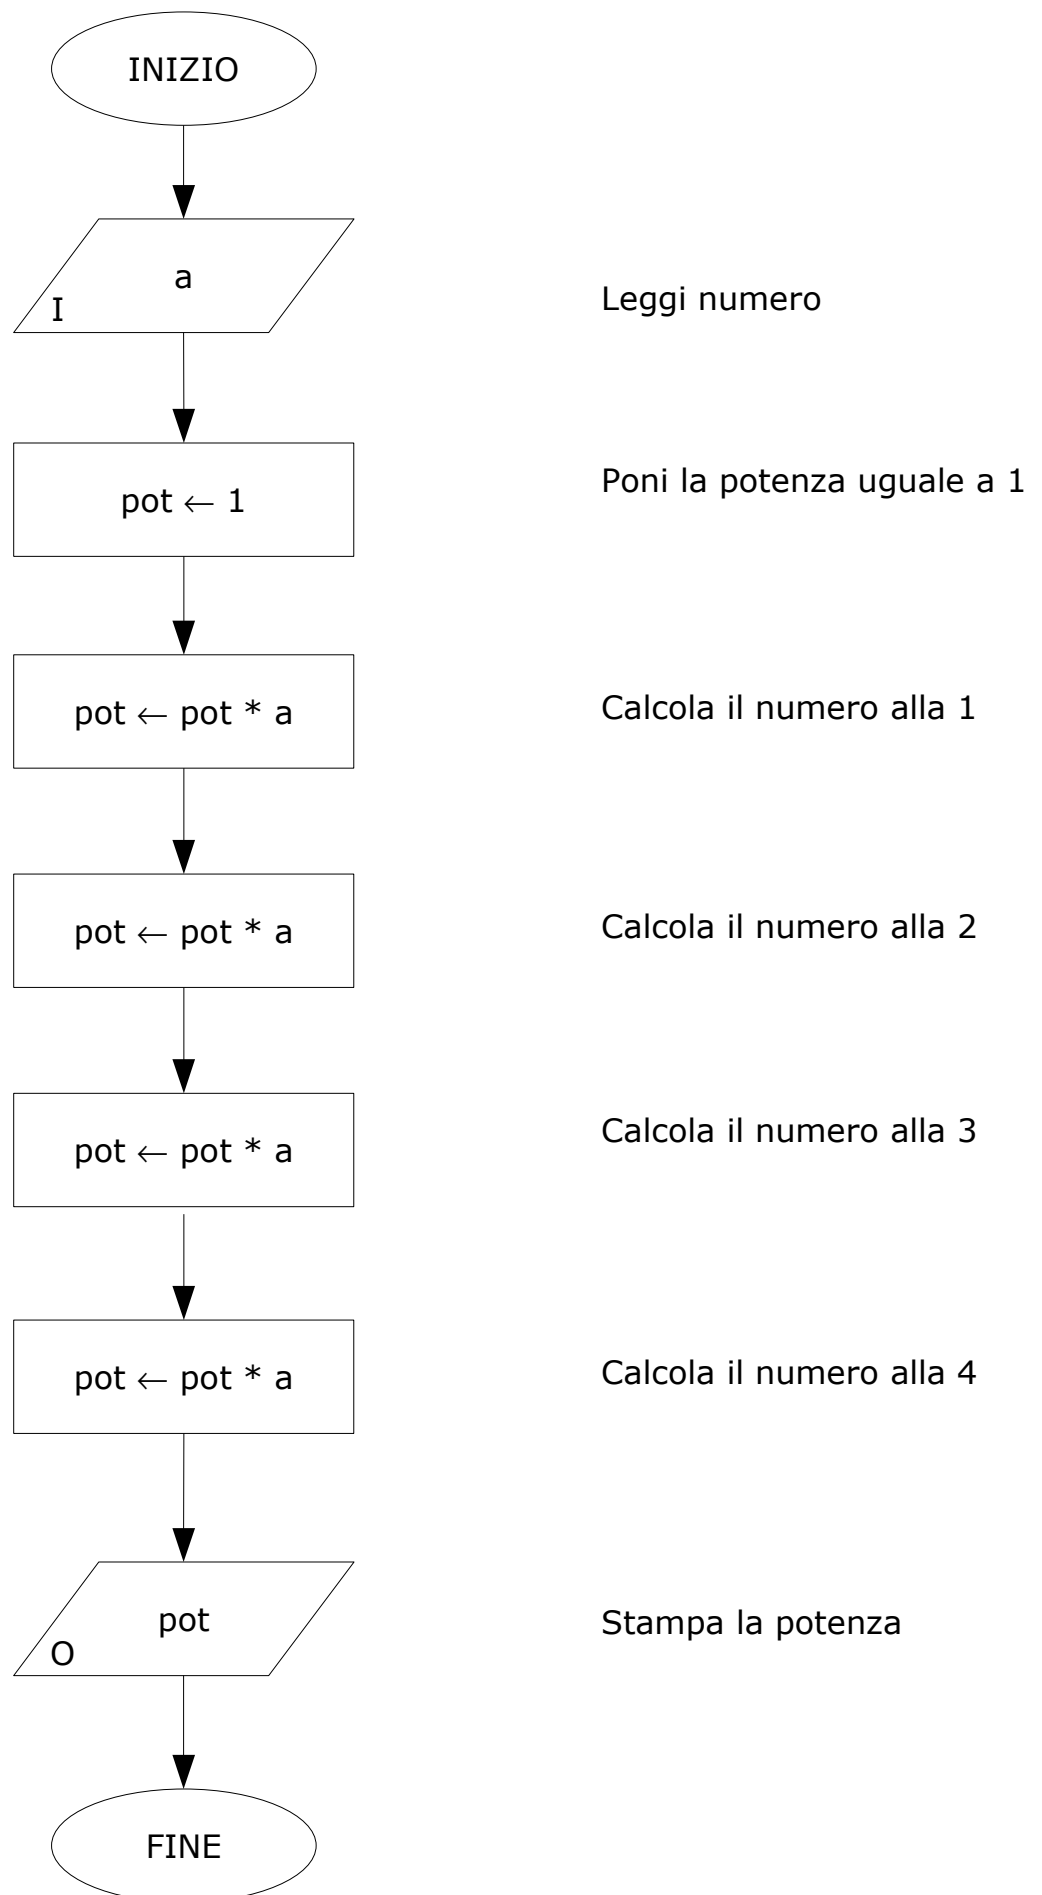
INIZIO

a
I

Leggi numero

pot ← 1

Poni la potenza uguale a 1

pot ← pot * a

Calcola il numero alla 1

pot ← pot * a

Calcola il numero alla 2

pot ← pot * a

Calcola il numero alla 3

pot ← pot * a

Calcola il numero alla 4

pot
O

Stampa la potenza

FINE